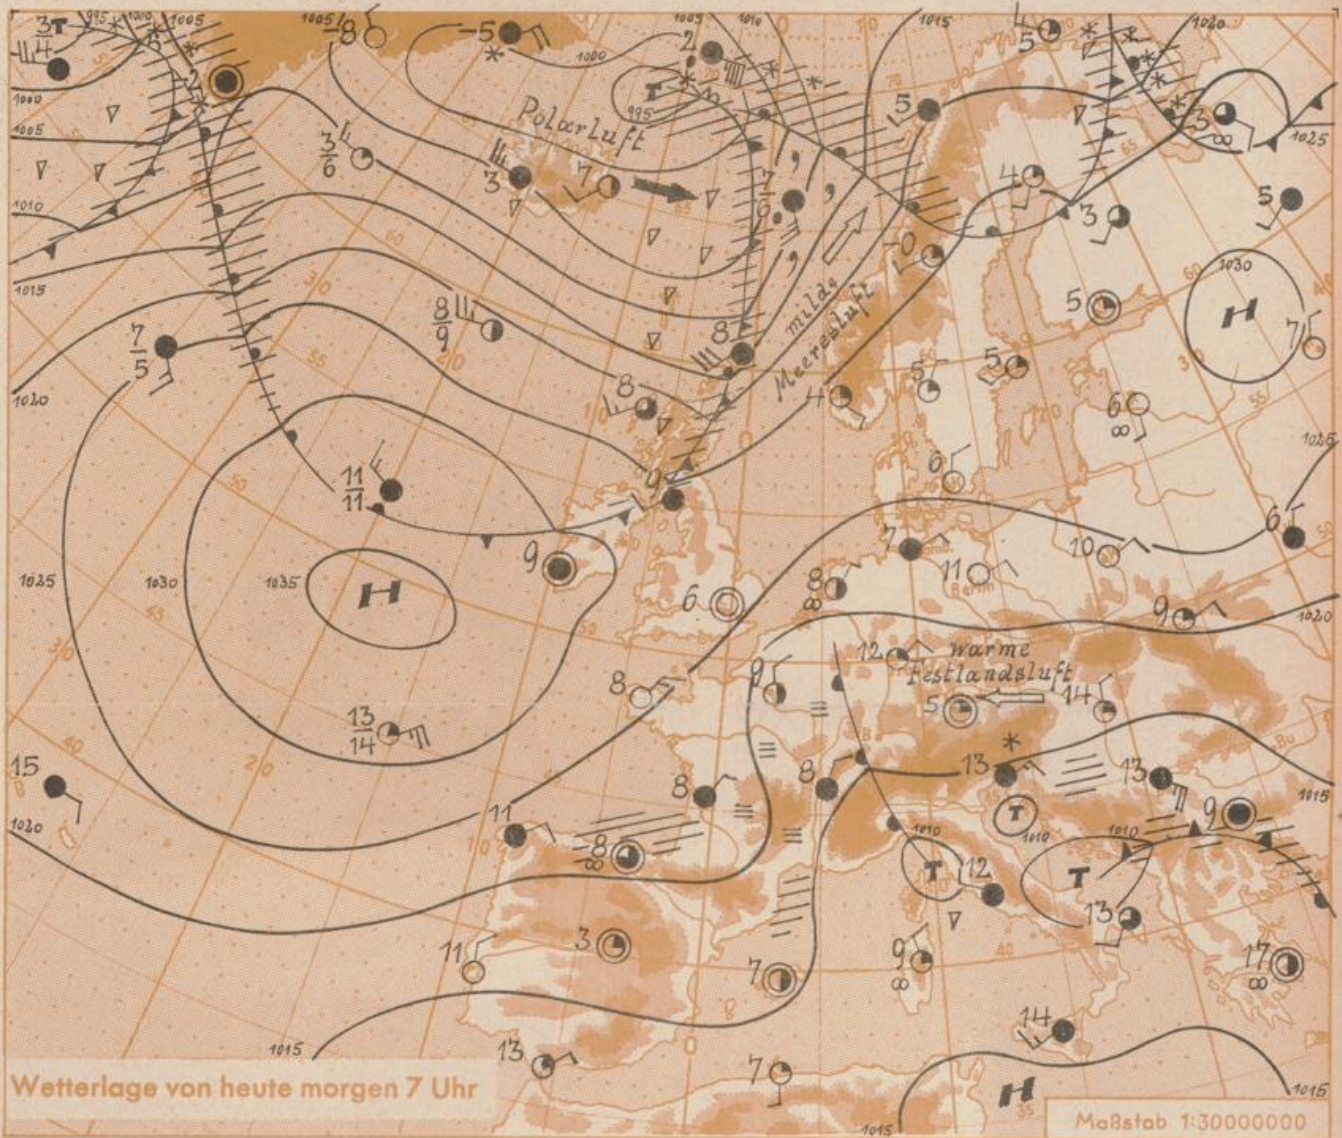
Polarluft

milde Meeresluft

Warme Festlandsluft

H

H

H

T

T

T

1035

1030

1025

1020

1015

1010

1005

1000

995

1040

1030

1025

1020

1015

1010

$\frac{3}{6}$

$\frac{7}{5}$

$\frac{8}{9}$

$\frac{11}{11}$

$\frac{13}{14}$

$\frac{7}{6}$

$\frac{3}{4}$

-8

-5

-2

-0

2

3

3

3

4

4

5

5

5

5

5

5

6

6

6

7

7

7

7

8

8

8

8

8

8

9

9

9

9

9

10

11

11

11

12

12

13

13

13

13

14

14

15

17

Wetterlage von heute morgen 7 Uhr

Maßstab 1:30000000